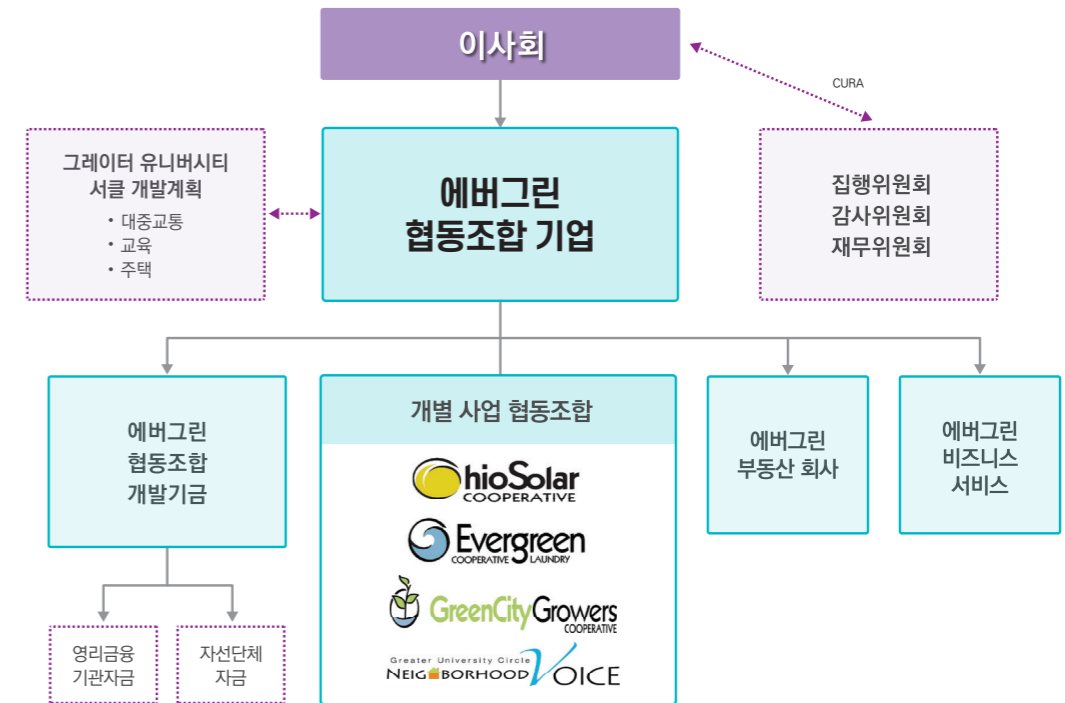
이사회

CURA

그레이터 유니버시티 서클 개발계획
• 대중교통
• 교육
• 주택

에버그린 협동조합 기업

집행위원회
감사위원회
재무위원회

에버그린 협동조합 개발기금

개별 사업 협동조합

OhioSolar COOPERATIVE

Evergreen COOPERATIVE LAUNDRY

GreenCityGrowers COOPERATIVE

Greater University Circle NEIGHBORHOOD VOICE

에버그린 부동산 회사

에버그린 비즈니스 서비스

영리금융 기관자금

자선단체 자금